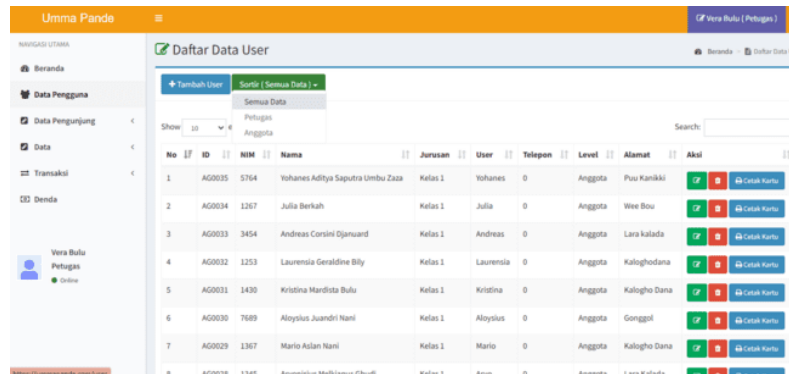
Umma Pande

Vera Bulu ( Petugas )

NAVIGASI UTAMA

Beranda

Data Pengguna

Data Pengunjung

Data

Transaksi

Denda

Vera Bulu
Petugas
Online

Daftar Data User

Beranda > Daftar Data

+ Tambah User

Sortir ( Semua Data )

Semua Data
Petugas
Anggota

Show 10

Search:

| No | ID | NIM | Nama | Jurusan | User | Telepon | Level | Alamat | Aksi |
|---|---|---|---|---|---|---|---|---|---|
| 1 | AG0035 | 5764 | Yohanes Aditya Saputra Umbu Zaza | Kelas 1 | Yohanes | 0 | Anggota | Puu Kanikki | Cetak Kartu |
| 2 | AG0034 | 1267 | Julia Berkah | Kelas 1 | Julia | 0 | Anggota | Wee Bou | Cetak Kartu |
| 3 | AG0033 | 3454 | Andreas Corsini Djanuard | Kelas 1 | Andreas | 0 | Anggota | Lara kalada | Cetak Kartu |
| 4 | AG0032 | 1253 | Laurensia Geraldine Bily | Kelas 1 | Laurensia | 0 | Anggota | Kaloghodana | Cetak Kartu |
| 5 | AG0031 | 1430 | Kristina Mardista Bulu | Kelas 1 | Kristina | 0 | Anggota | Kalogho Dana | Cetak Kartu |
| 6 | AG0030 | 7689 | Aloysius Juandri Nani | Kelas 1 | Aloysius | 0 | Anggota | Gonggol | Cetak Kartu |
| 7 | AG0029 | 1367 | Mario Aslan Nani | Kelas 1 | Mario | 0 | Anggota | Kalogho Dana | Cetak Kartu |
| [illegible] | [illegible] | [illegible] | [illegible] | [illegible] | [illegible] | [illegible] | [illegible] | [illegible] | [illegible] |